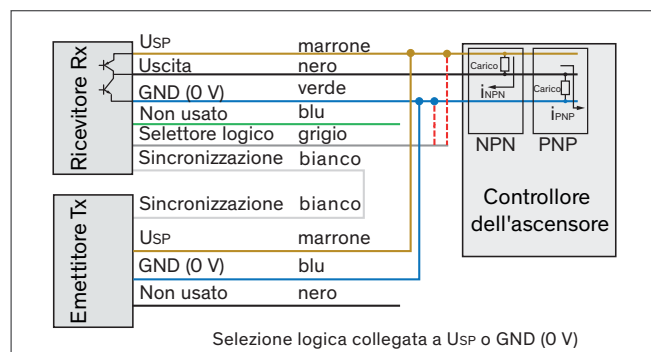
Ricevitore Rx

USP marrone
Uscita nero
GND (0 V) verde
Non usato blu
Selettore logico grigio
Sincronizzazione bianco

Carico
$i_{NPN}$
Carico
$i_{PNP}$
NPN PNP

Controllore dell'ascensore

Emettitore Tx

Sincronizzazione bianco
USP marrone
GND (0 V) blu
Non usato nero

Selezione logica collegata a USP o GND (0 V)